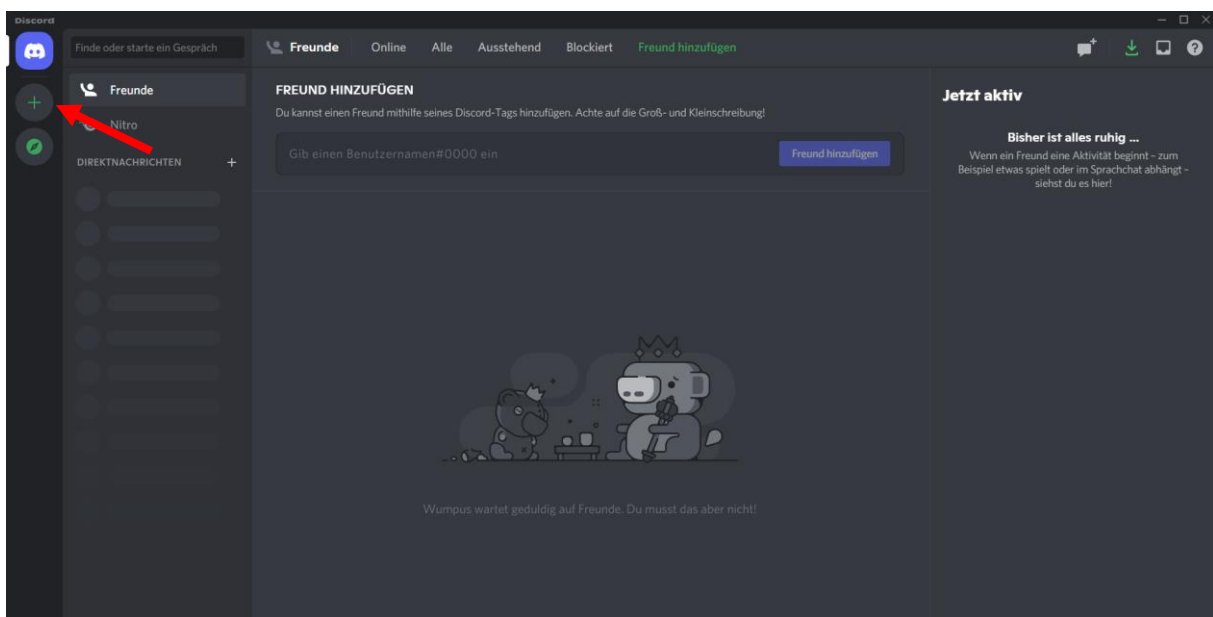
Discord

Finde oder starte ein Gespräch

Freunde
Online
Alle
Ausstehend
Blockiert
Freund hinzufügen

Freunde
Nitro
DIREKTNACHRICHTEN +

FREUND HINZUFÜGEN
Du kannst einen Freund mithilfe seines Discord-Tags hinzufügen. Achte auf die Groß- und Kleinschreibung!

Gib einen Benutzernamen#0000 ein
Freund hinzufügen

Wumpus wartet geduldig auf Freunde. Du musst das aber nicht!

Jetzt aktiv

Bisher ist alles ruhig ...
Wenn ein Freund eine Aktivität beginnt – zum Beispiel etwas spielt oder im Sprachchat abhängt – siehst du es hier!